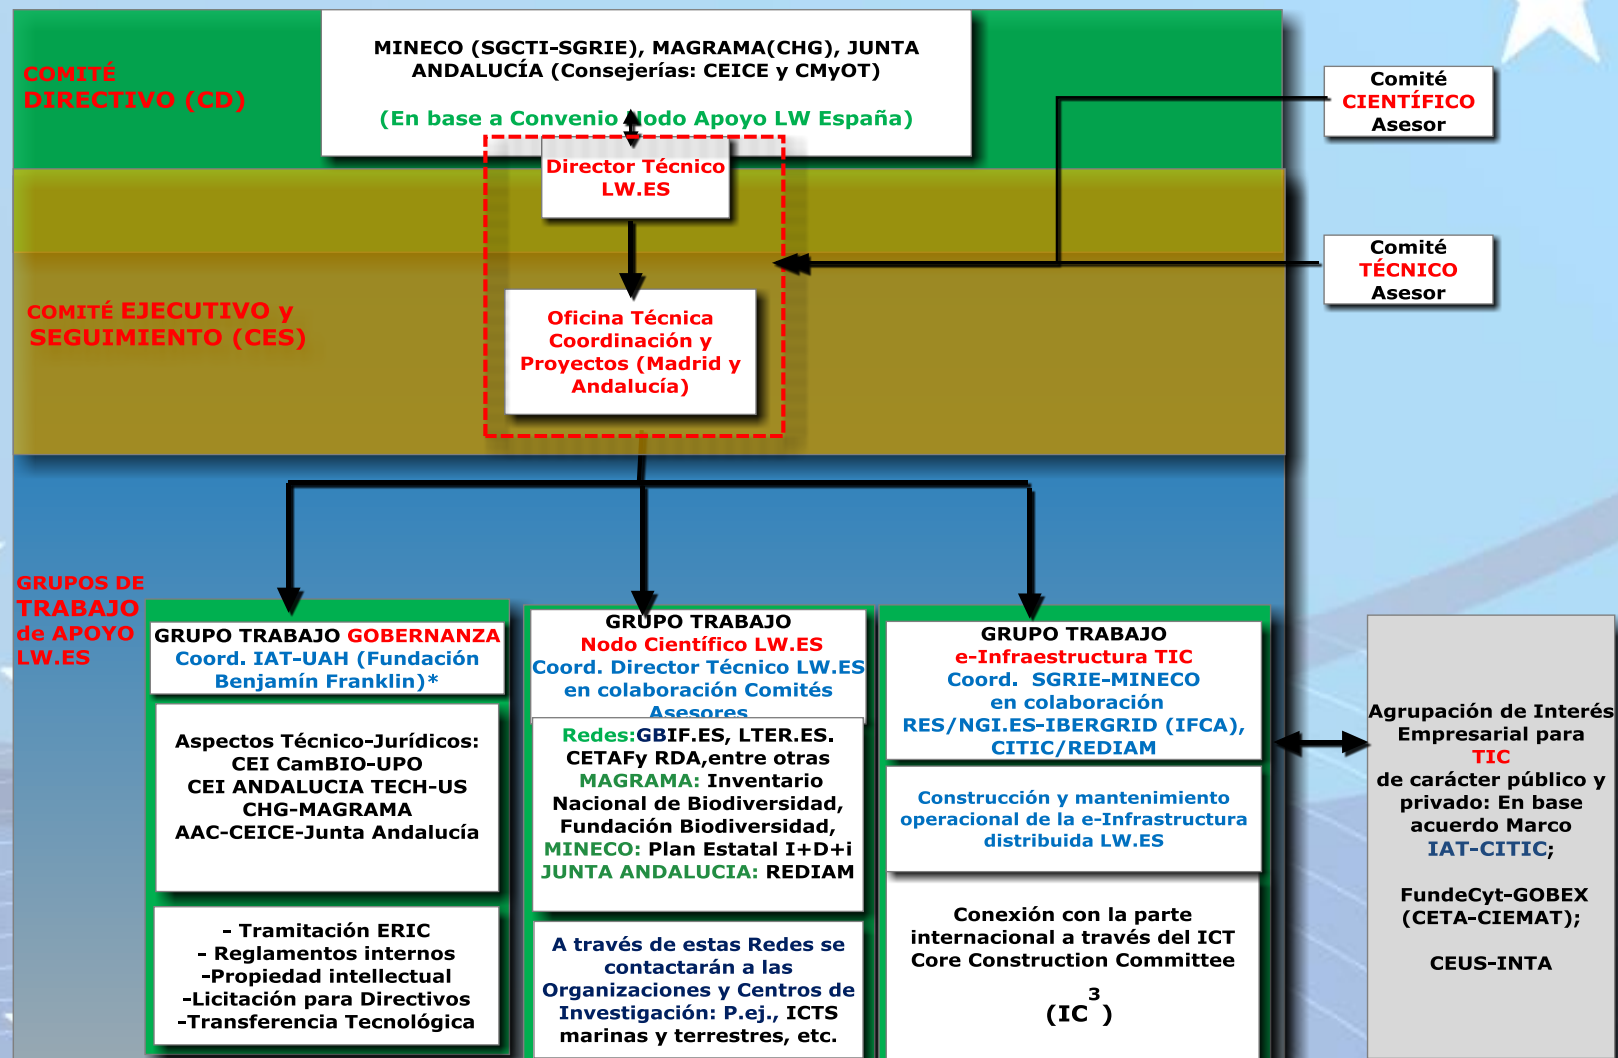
COMITÉ DIRECTIVO (CD)

MINECO (SGCTI-SGRIE), MAGRAMA(CHG), JUNTA ANDALUCÍA (Consejerías: CEICE y CMyOT)

(En base a Convenio Nodo Apoyo LW España)

Comité CIENTÍFICO Asesor

Director Técnico LW.ES

Comité TÉCNICO Asesor

COMITÉ EJECUTIVO y SEGUIMIENTO (CES)

Oficina Técnica Coordinación y Proyectos (Madrid y Andalucía)

GRUPOS DE TRABAJO de APOYO LW.ES

GRUPO TRABAJO GOBERNANZA Coord. IAT-UAH (Fundación Benjamín Franklin)*

Aspectos Técnico-Jurídicos: CEI CamBIO-UPO CEI ANDALUCIA TECH-US CHG-MAGRAMA AAC-CEICE-Junta Andalucía

- Tramitación ERIC
- Reglamentos internos
-Propiedad intellectual
-Licitación para Directivos
-Transferencia Tecnológica

GRUPO TRABAJO Nodo Científico LW.ES Coord. Director Técnico LW.ES en colaboración Comités Asesores

Redes:GBIF.ES, LTER.ES. CETAFy RDA,entre otras MAGRAMA: Inventario Nacional de Biodiversidad, Fundación Biodiversidad, MINECO: Plan Estatal I+D+i JUNTA ANDALUCIA: REDIAM

A través de estas Redes se contactarán a las Organizaciones y Centros de Investigación: P.ej., ICTS marinas y terrestres, etc.

GRUPO TRABAJO e-Infraestructura TIC Coord. SGRIE-MINECO en colaboración RES/NGI.ES-IBERGRID (IFCA), CITIC/REDIAM

Construcción y mantenimiento operacional de la e-Infrastructura distribuida LW.ES

Conexión con la parte internacional a través del ICT Core Construction Committee

$(IC^3)$

Agrupación de Interés Empresarial para TIC de carácter público y privado: En base acuerdo Marco IAT-CITIC;

FundeCyt-GOBEX (CETA-CIEMAT);

CEUS-INTA